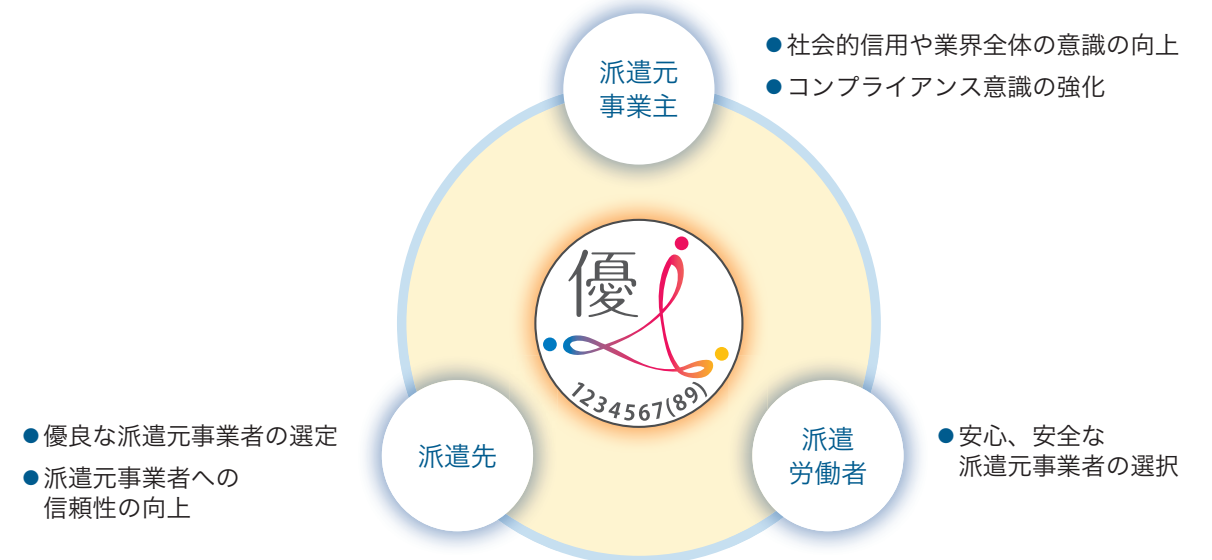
派遣元
事業主

●社会的信用や業界全体の意識の向上
●コンプライアンス意識の強化

優

1234567(89)

●優良な派遣元事業者の選定
●派遣元事業者への信頼性の向上

派遣先

派遣
労働者

●安心、安全な派遣元事業者の選択